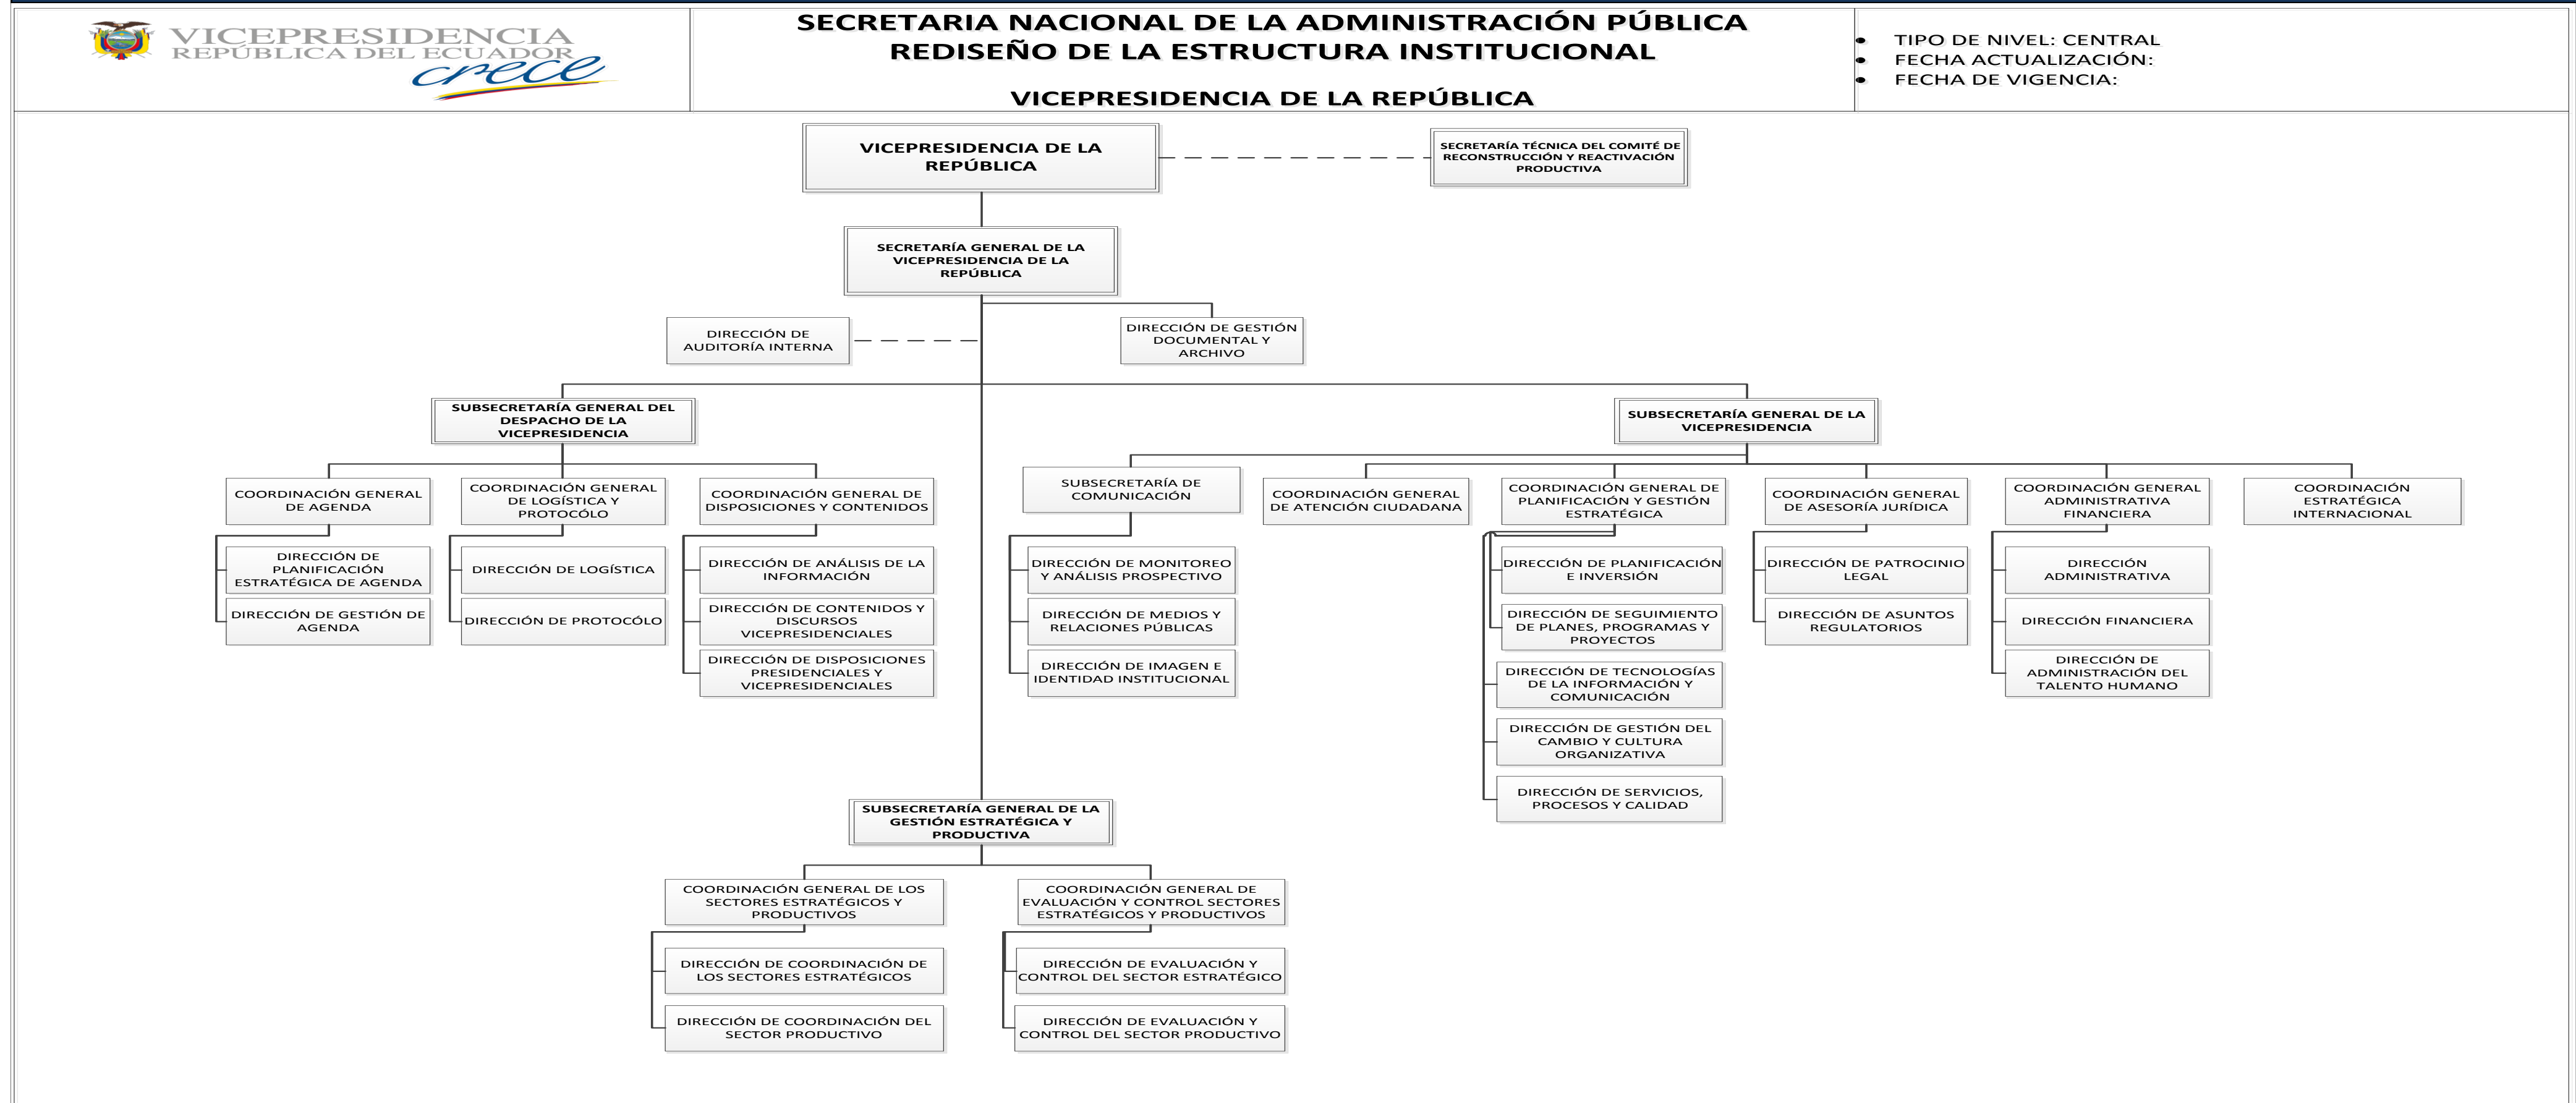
VICEPRESIDENCIA
REPÚBLICA DEL ECUADOR
crece

SECRETARIA NACIONAL DE LA ADMINISTRACIÓN PÚBLICA
REDISEÑO DE LA ESTRUCTURA INSTITUCIONAL

VICEPRESIDENCIA DE LA REPÚBLICA

• TIPO DE NIVEL: CENTRAL
• FECHA ACTUALIZACIÓN:
• FECHA DE VIGENCIA:

VICEPRESIDENCIA DE LA REPÚBLICA

SECRETARÍA TÉCNICA DEL COMITÉ DE RECONSTRUCCIÓN Y REACTIVACIÓN PRODUCTIVA

SECRETARÍA GENERAL DE LA VICEPRESIDENCIA DE LA REPÚBLICA

DIRECCIÓN DE AUDITORÍA INTERNA

DIRECCIÓN DE GESTIÓN DOCUMENTAL Y ARCHIVO

SUBSECRETARÍA GENERAL DEL DESPACHO DE LA VICEPRESIDENCIA

SUBSECRETARÍA GENERAL DE LA VICEPRESIDENCIA

COORDINACIÓN GENERAL DE AGENDA

DIRECCIÓN DE PLANIFICACIÓN ESTRATÉGICA DE AGENDA

DIRECCIÓN DE GESTIÓN DE AGENDA

COORDINACIÓN GENERAL DE LOGÍSTICA Y PROTOCÓLO

DIRECCIÓN DE LOGÍSTICA

DIRECCIÓN DE PROTOCÓLO

COORDINACIÓN GENERAL DE DISPOSICIONES Y CONTENIDOS

DIRECCIÓN DE ANÁLISIS DE LA INFORMACIÓN

DIRECCIÓN DE CONTENIDOS Y DISCURSOS VICEPRESIDENCIALES

DIRECCIÓN DE DISPOSICIONES PRESIDENCIALES Y VICEPRESIDENCIALES

SUBSECRETARÍA DE COMUNICACIÓN

DIRECCIÓN DE MONITOREO Y ANÁLISIS PROSPECTIVO

DIRECCIÓN DE MEDIOS Y RELACIONES PÚBLICAS

DIRECCIÓN DE IMAGEN E IDENTIDAD INSTITUCIONAL

COORDINACIÓN GENERAL DE ATENCIÓN CIUDADANA

COORDINACIÓN GENERAL DE PLANIFICACIÓN Y GESTIÓN ESTRATÉGICA

DIRECCIÓN DE PLANIFICACIÓN E INVERSIÓN

DIRECCIÓN DE SEGUIMIENTO DE PLANES, PROGRAMAS Y PROYECTOS

DIRECCIÓN DE TECNOLOGÍAS DE LA INFORMACIÓN Y COMUNICACIÓN

DIRECCIÓN DE GESTIÓN DEL CAMBIO Y CULTURA ORGANIZATIVA

DIRECCIÓN DE SERVICIOS, PROCESOS Y CALIDAD

COORDINACIÓN GENERAL DE ASESORÍA JURÍDICA

DIRECCIÓN DE PATROCINIO LEGAL

DIRECCIÓN DE ASUNTOS REGULATORIOS

COORDINACIÓN GENERAL ADMINISTRATIVA FINANCIERA

DIRECCIÓN ADMINISTRATIVA

DIRECCIÓN FINANCIERA

DIRECCIÓN DE ADMINISTRACIÓN DEL TALENTO HUMANO

COORDINACIÓN ESTRATÉGICA INTERNACIONAL

SUBSECRETARÍA GENERAL DE LA GESTIÓN ESTRATÉGICA Y PRODUCTIVA

COORDINACIÓN GENERAL DE LOS SECTORES ESTRATÉGICOS Y PRODUCTIVOS

DIRECCIÓN DE COORDINACIÓN DE LOS SECTORES ESTRATÉGICOS

DIRECCIÓN DE COORDINACIÓN DEL SECTOR PRODUCTIVO

COORDINACIÓN GENERAL DE EVALUACIÓN Y CONTROL SECTORES ESTRATÉGICOS Y PRODUCTIVOS

DIRECCIÓN DE EVALUACIÓN Y CONTROL DEL SECTOR ESTRATÉGICO

DIRECCIÓN DE EVALUACIÓN Y CONTROL DEL SECTOR PRODUCTIVO